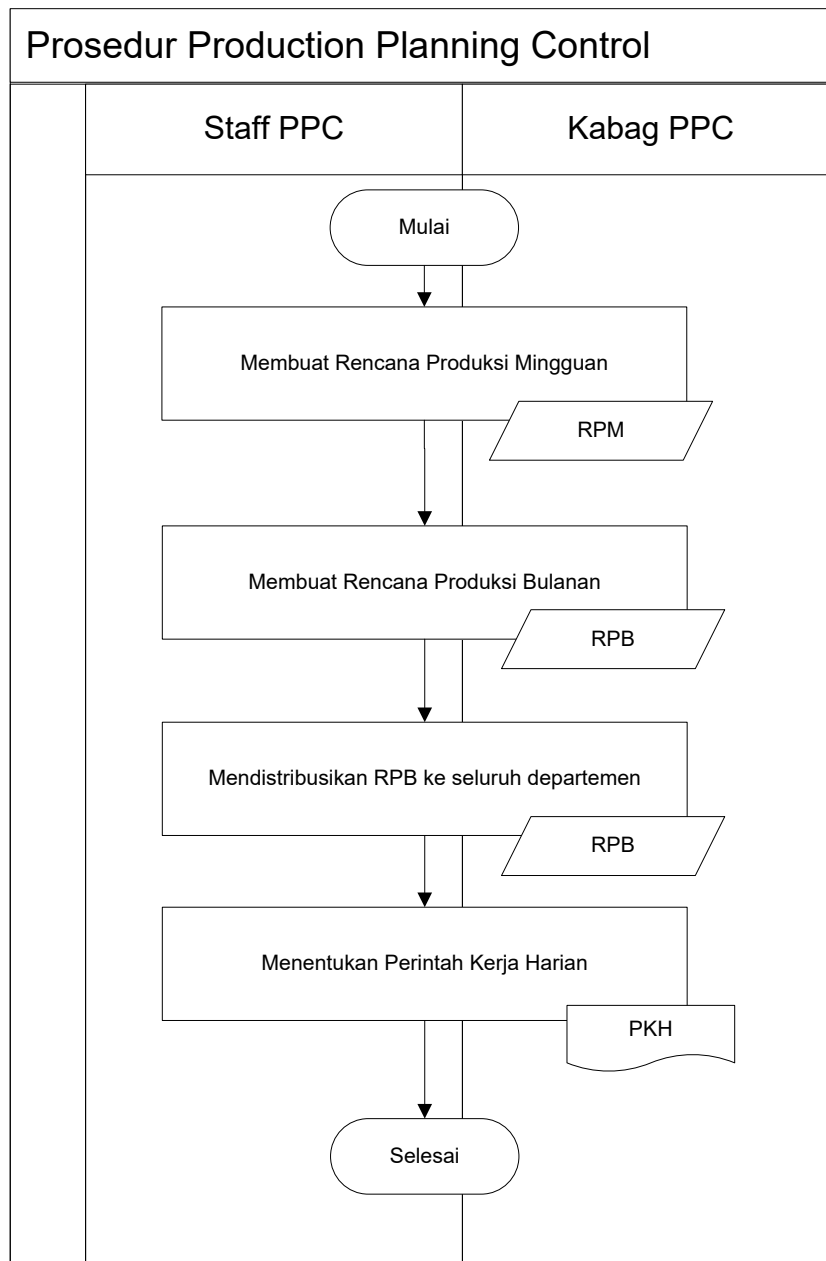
Prosedur Production Planning Control

| Staff PPC | Kabag PPC |
|---|---|

Mulai

Membuat Rencana Produksi Mingguan

RPM

Membuat Rencana Produksi Bulanan

RPB

Mendistribusikan RPB ke seluruh departemen

RPB

Menentukan Perintah Kerja Harian

PKH

Selesai